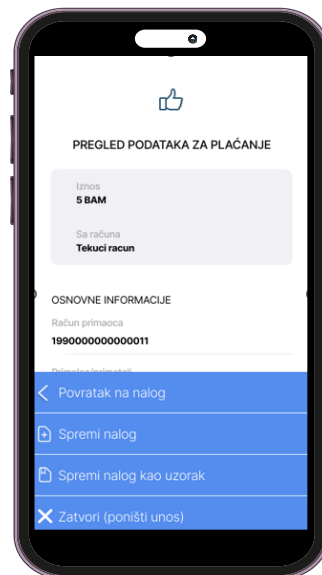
PREGLED PODATAKA ZA PLAĆANJE

Iznos
5 BAM

Sa računa
Tekuci racun

OSNOVNE INFORMACIJE

Račun primaoca
1990000000000011

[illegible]

Povratak na nalog

Spremi nalog

Spremi nalog kao uzorak

Zatvori (poništi unos)